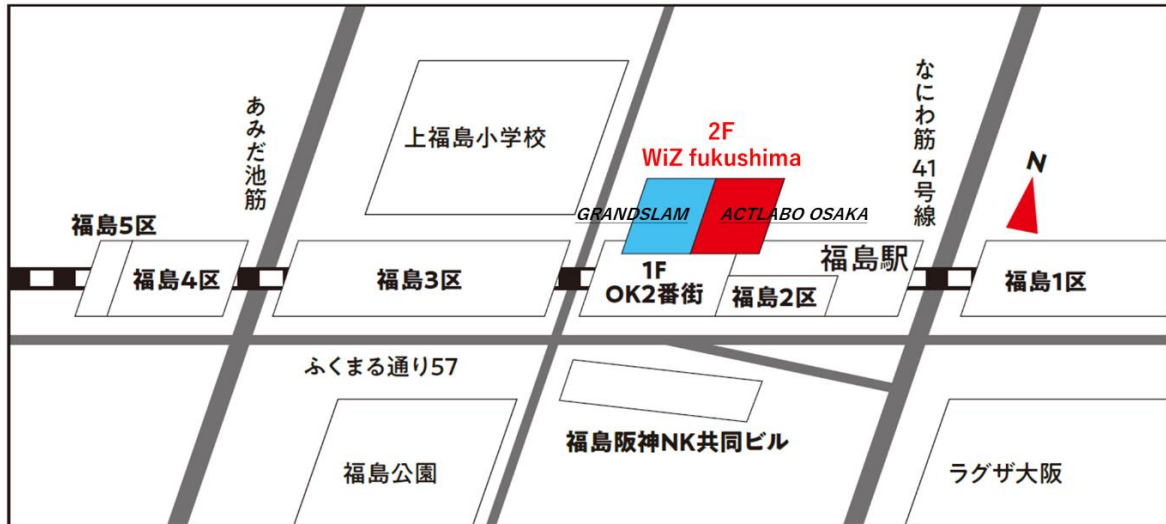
あみだ池筋

上福島小学校

2F
WiZ fukushima

なにわ筋41号線

N

GRANDSLAM

ACTLABO OSAKA

福島5区

福島4区

福島3区

1F
OK2番街

福島2区

福島駅

福島1区

ふくまる通り57

福島阪神NK共同ビル

福島公園

ラグザ大阪